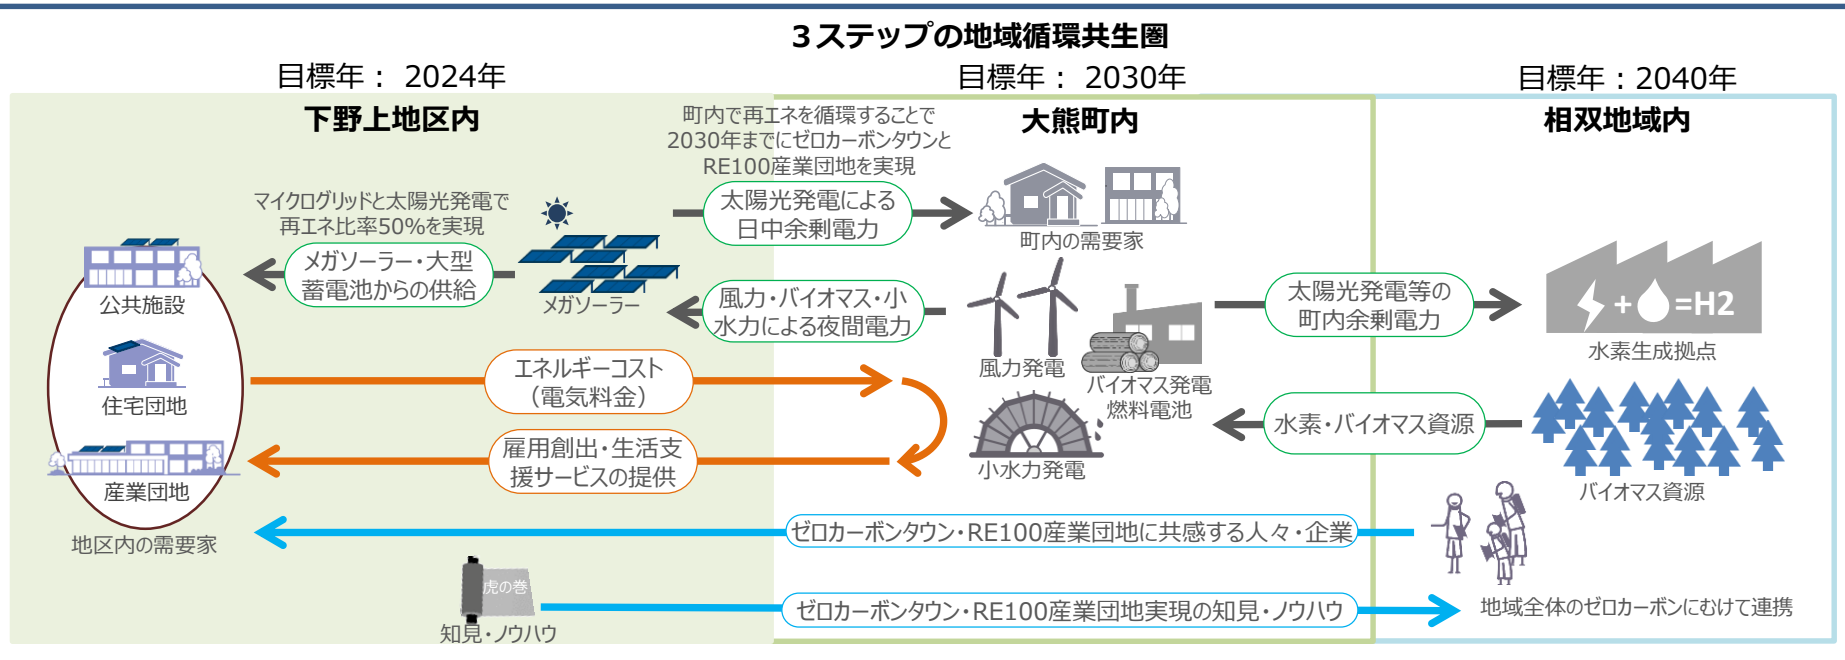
３ステップの地域循環共生圏

目標年： 2024年

目標年： 2030年

目標年：2040年

下野上地区内

町内で再エネを循環することで2030年までにゼロカーボンタウンとRE100産業団地を実現

大熊町内

相双地域内

マイクログリッドと太陽光発電で再エネ比率50%を実現

太陽光発電による日中余剰電力

町内の需要家

メガソーラー・大型蓄電池からの供給

メガソーラー

公共施設

風力・バイオマス・小水力による夜間電力

風力発電

バイオマス発電
燃料電池

太陽光発電等の町内余剰電力

+ =H2

水素生成拠点

住宅団地

エネルギーコスト（電気料金）

小水力発電

水素・バイオマス資源

雇用創出・生活支援サービスの提供

バイオマス資源

産業団地

地区内の需要家

ゼロカーボンタウン・RE100産業団地に共感する人々・企業

虎の巻

知見・ノウハウ

ゼロカーボンタウン・RE100産業団地実現の知見・ノウハウ

地域全体のゼロカーボンにむけて連携